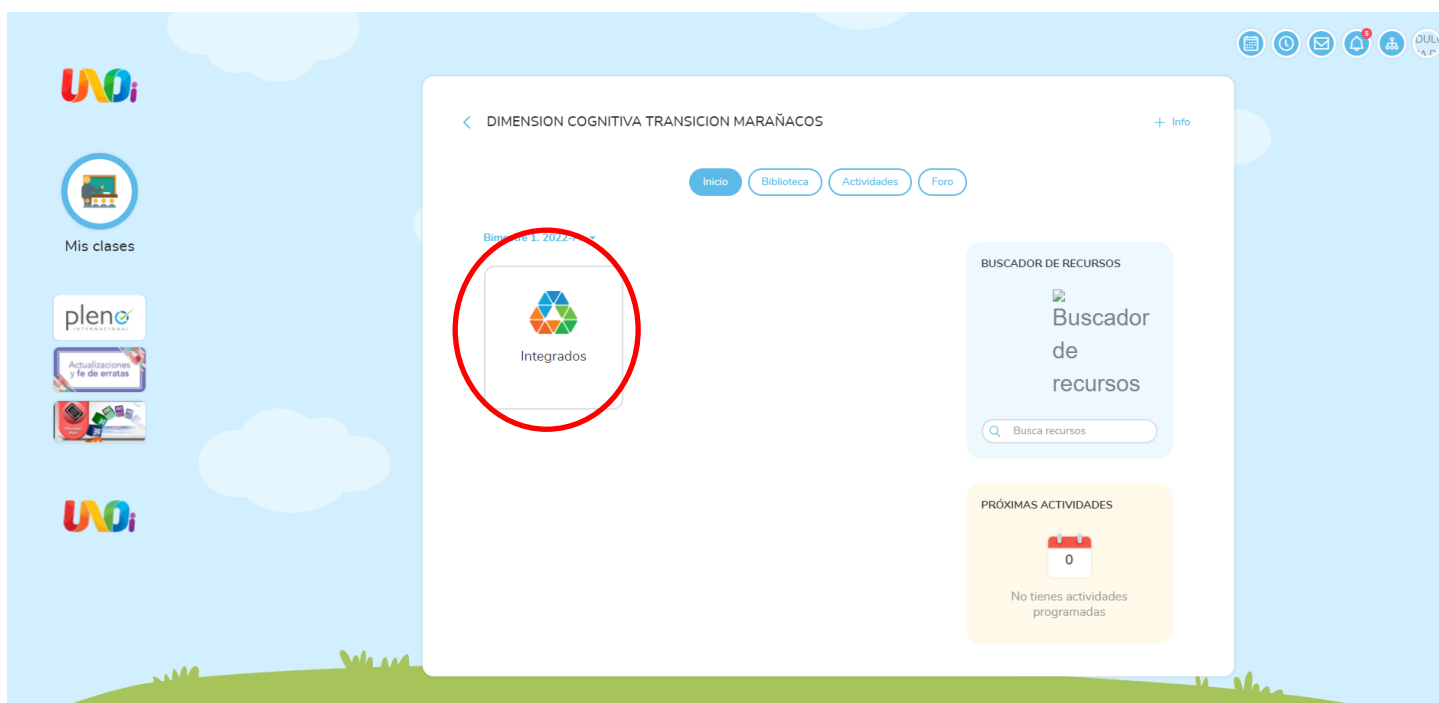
UNOi

Mis clases

pleno INTERNACIONAL

Actualizaciones y fe de erratas

UNOi

5

DUL

DIMENSION COGNITIVA TRANSICION MARAÑACOS

+ Info

Inicio Biblioteca Actividades Foro

Bim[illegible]re 1. 2022-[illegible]

Integrados

BUSCADOR DE RECURSOS

Buscador de recursos

Busca recursos

PRÓXIMAS ACTIVIDADES

0

No tienes actividades programadas